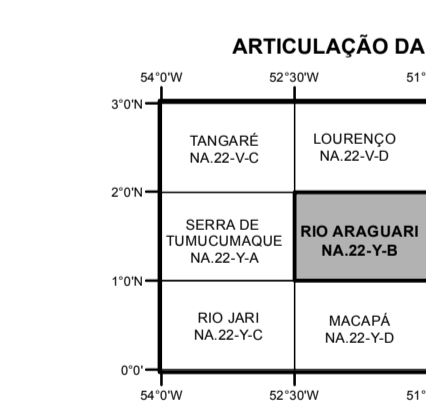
ARTICULAÇÃO DA

54°0'W 52°30'W 51°

3°0'N
2°0'N
1°0'N
0°0'

| TANGARÉ NA.22-V-C | LOURENÇO NA.22-V-D |
|---|---|
| SERRA DE TUMUCUMAQUE NA.22-Y-A | RIO ARAGUARI NA.22-Y-B |
| RIO JARI NA.22-Y-C | MACAPÁ NA.22-Y-D |

54°0'W 52°30'W 51°